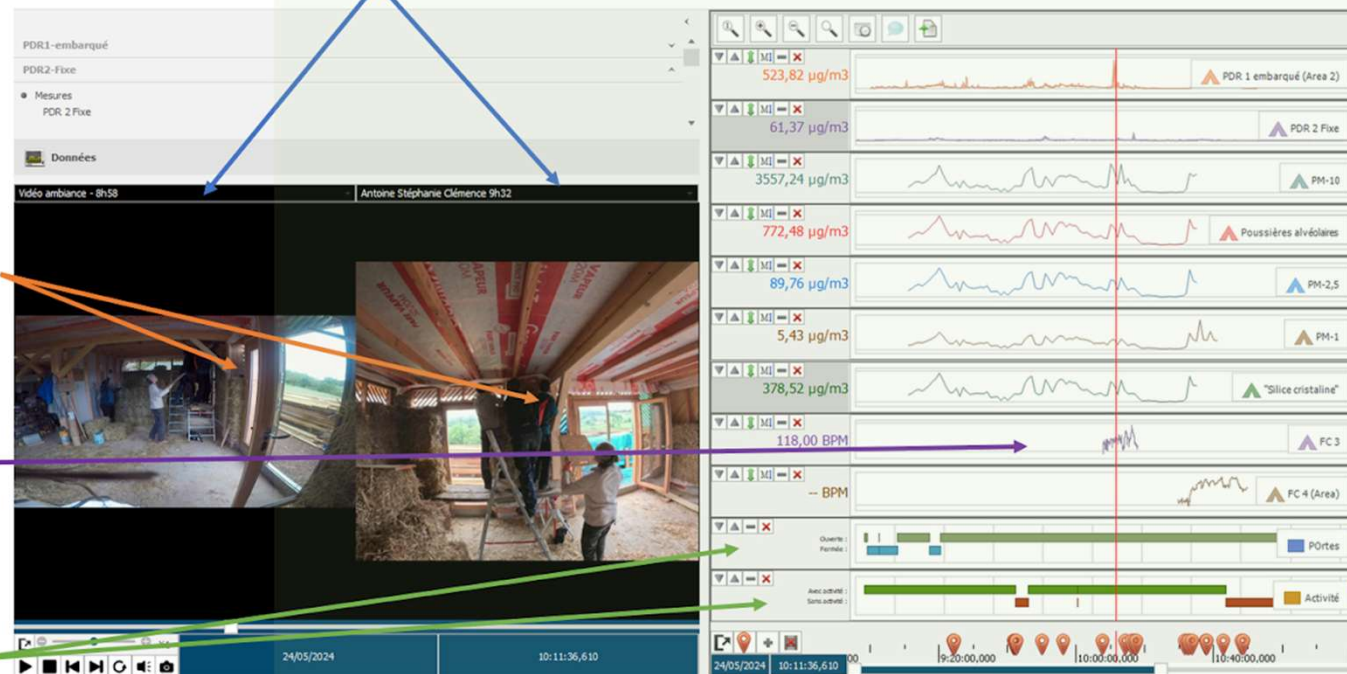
PDR1-embarqué
PDR2-Fixe
Mesures
PDR 2 Fixe
Données
Vidéo ambiance - 8h58
Antoine Stéphanie Clémence 9h32

523,82 µg/m3
PDR 1 embarqué (Area 2)
61,37 µg/m3
PDR 2 Fixe
3557,24 µg/m3
PM-10
772,48 µg/m3
Poussières alvéolaires
89,76 µg/m3
PM-2,5
5,43 µg/m3
PM-1
378,52 µg/m3
"Silice cristaline"
118,00 BPM
FC 3
-- BPM
FC 4 (Area)
Ouverte :
Fermée :
Portes
Avec activité :
Sans activité :
Activité

24/05/2024
10:11:36,610
24/05/2024
10:11:36,610
9:20:00.000
10:00:00.000
10:40:00.000